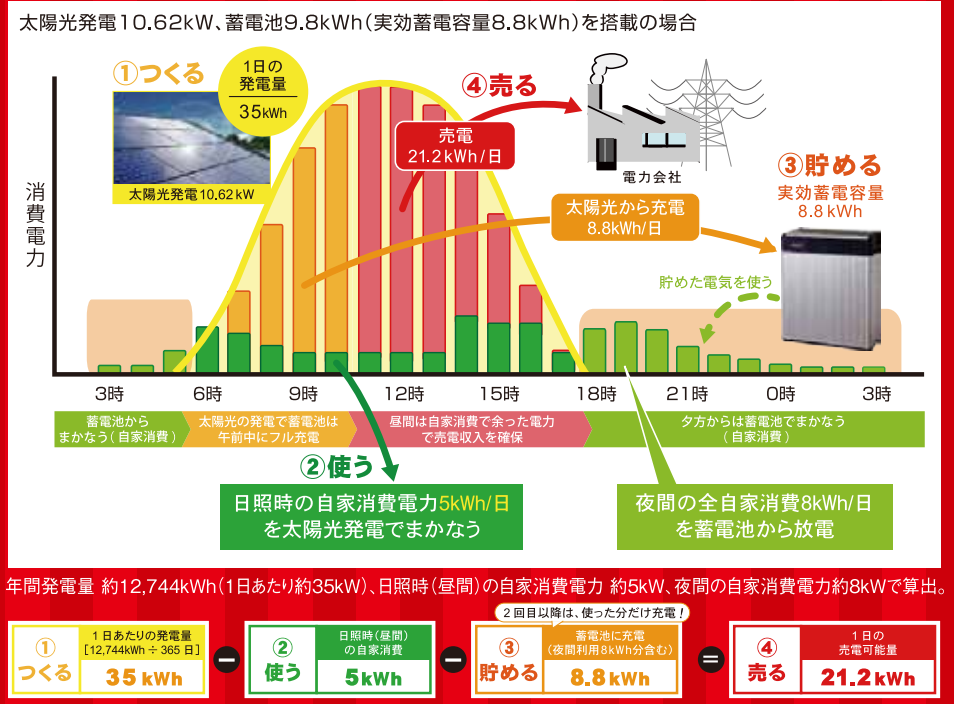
太陽光発電10.62kW、蓄電池9.8kWh（実効蓄電容量8.8kWh）を搭載の場合

①つくる

1日の発電量 35kWh

太陽光発電10.62kW

④売る

充電 21.2kWh/日

電力会社

③貯める
実効蓄電容量 8.8kWh

太陽光から充電 8.8kWh/日

貯めた電気を使う

消費電力

3時 6時 9時 12時 15時 18時 21時 0時 3時

蓄電池からまかなう（自家消費）

太陽光の発電で蓄電池は午前中にフル充電

昼間は自家消費で余った電力で売電収入を確保

夕方からは蓄電池でまかなう（自家消費）

②使う

日照時の自家消費電力5kWh/日を太陽光発電でまかなう

夜間の全自家消費8kWh/日を蓄電池から放電

年間発電量 約12,744kWh（1日あたり約35kW）、日照時（昼間）の自家消費電力 約5kW、夜間の自家消費電力約8kWで算出。

① つくる
1日あたりの発電量［12,744kWh ÷ 365 日］
35 kWh

－

② 使う
日照時（昼間）の自家消費
5kWh

－

2回目以降は、使った分だけ充電！
③ 貯める
蓄電池に充電（夜間利用8kWh分含む）
8.8kWh

＝

④ 売る
1日の充電可能量
21.2kWh